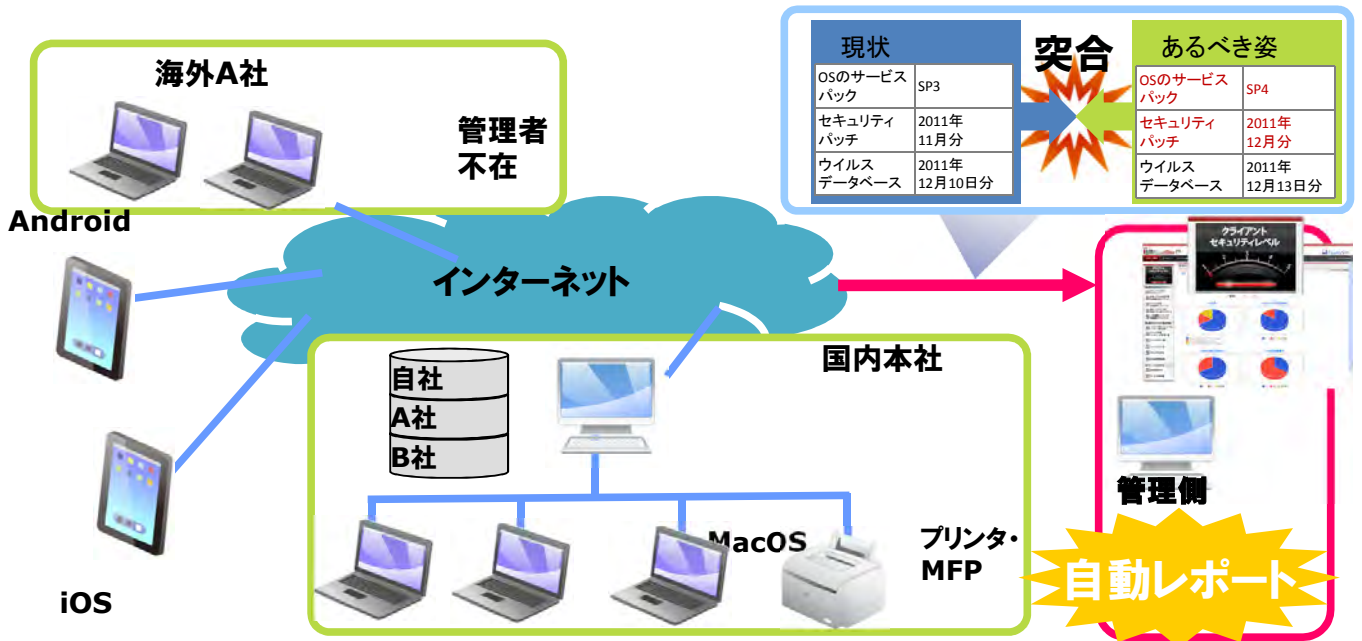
海外A社

管理者
不在

Android

インターネット

iOS

自社
A社
B社

国内本社

MacOS

プリンタ・
MFP

| 現状 | |
|---|---|
| OSのサービスパック | SP3 |
| セキュリティパッチ | 2011年11月分 |
| ウイルスデータベース | 2011年12月10日分 |

突合

| あるべき姿 | |
|---|---|
| OSのサービスパック | SP4 |
| セキュリティパッチ | 2011年12月分 |
| ウイルスデータベース | 2011年12月13日分 |

クライアント
セキュリティレベル

管理側

自動レポート